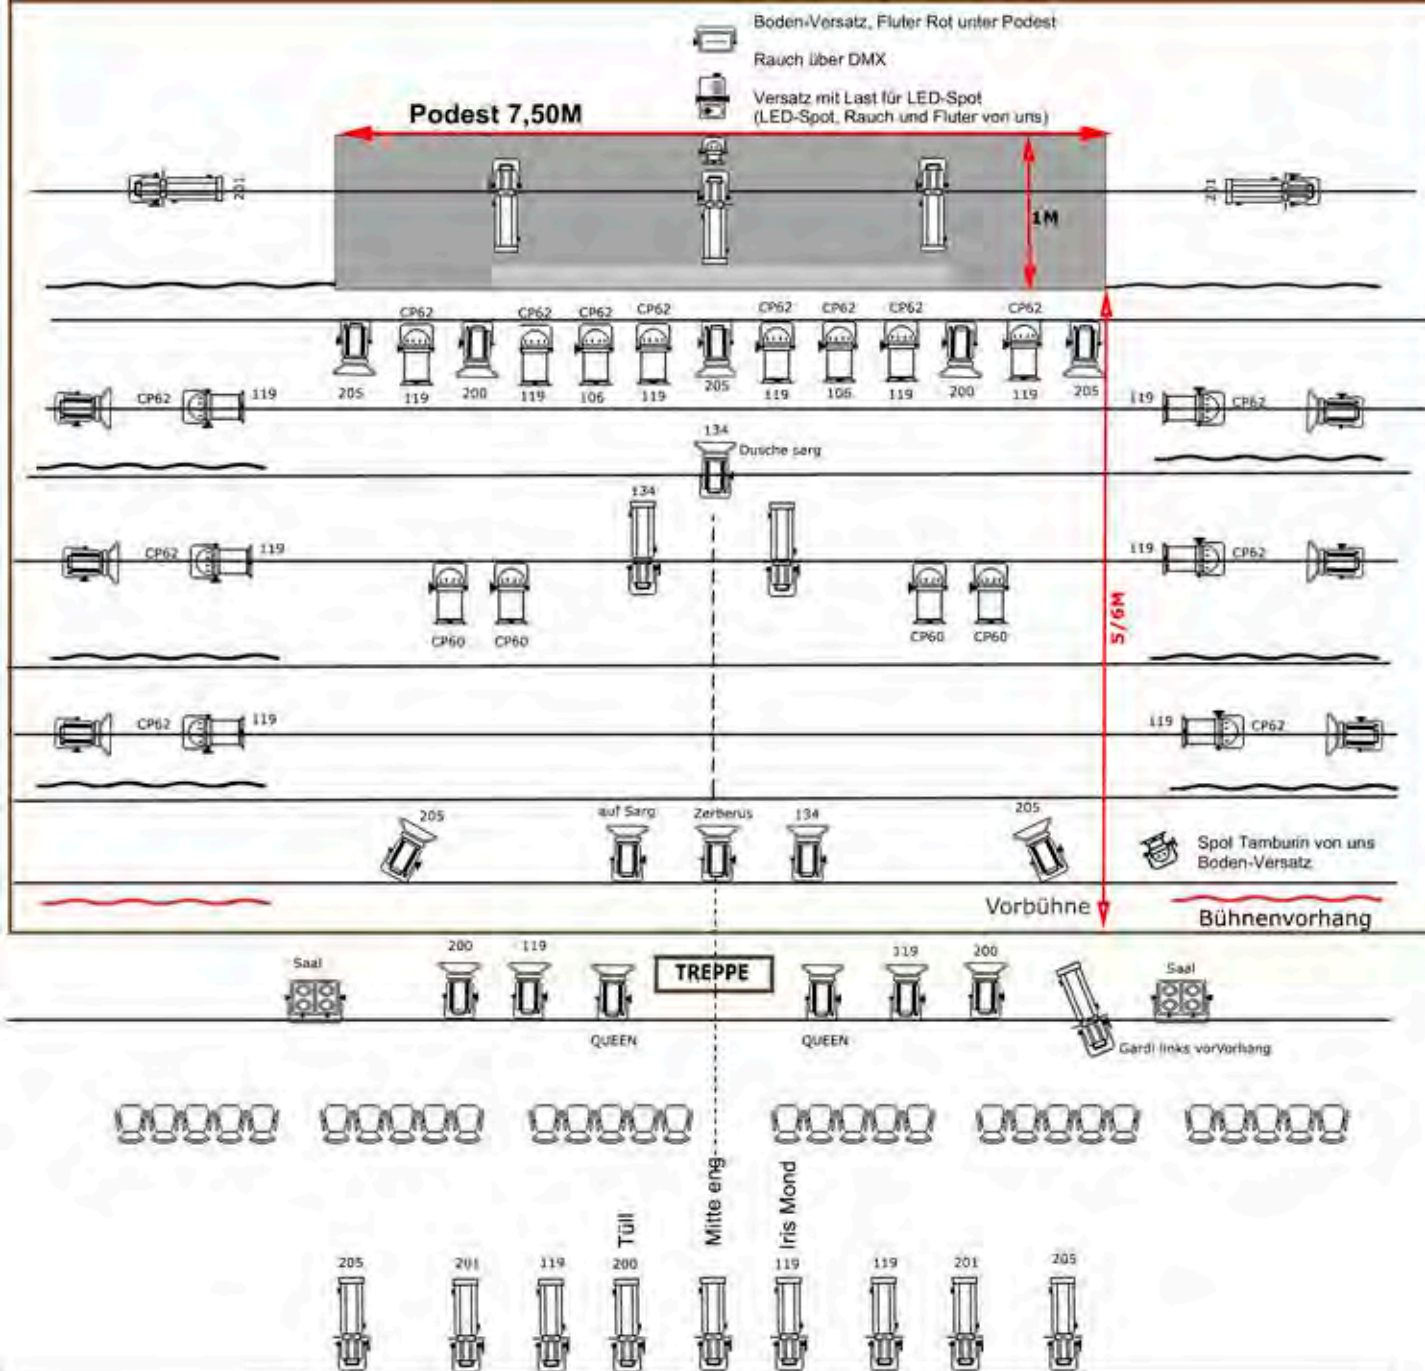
Boden-Versatz, Fluter Rot unter Podest

Rauch über DMX

Versatz mit Last für LED-Spot (LED-Spot, Rauch und Fluter von uns)

Podest 7,50M

201

201

1M

CP62 CP62 CP62 CP62 CP62 CP62 CP62 CP62

205 119 200 119 106 119 205 119 106 119 200 119 205

CP62 119

119 CP62

134

Dusche sarg

134

CP62 119

119 CP62

CP60 CP60

CP60 CP60

5/6M

CP62 119

119 CP62

205

auf Sarg

Zerberus

134

205

Spot Tamburin von uns Boden-Versatz

Vorbühne

Bühnenvorhang

Saal

200 119

TREPPE

119 200

Saal

QUEEN

QUEEN

Gardi links vorVorhang

Tüll

Mitte eng

Iris Mond

205 201 119 200 119 119 201 205